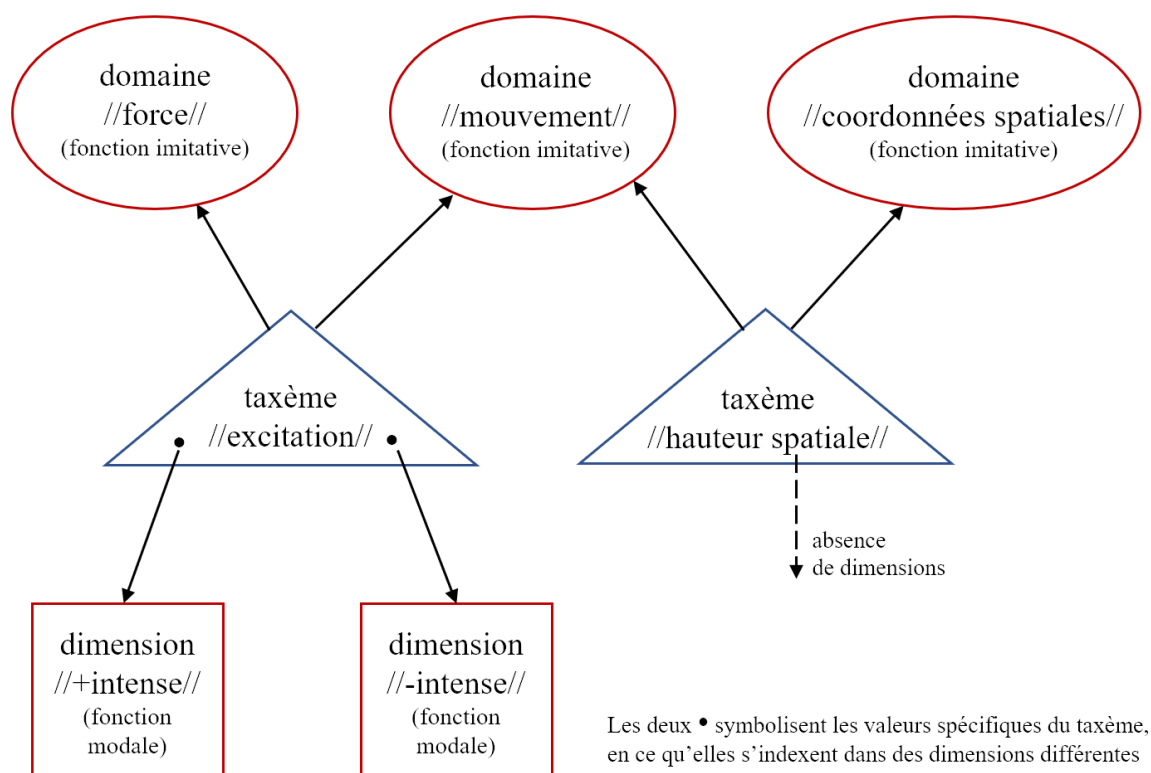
domaine
//force//
(fonction imitative)

domaine
//mouvement//
(fonction imitative)

domaine
//coordonnées spatiales//
(fonction imitative)

taxème
//excitation//

taxème
//hauteur spatiale//

absence
de dimensions

dimension
//+intense//
(fonction modale)

dimension
//-intense//
(fonction modale)

Les deux • symbolisent les valeurs spécifiques du taxème, en ce qu'elles s'indexent dans des dimensions différentes